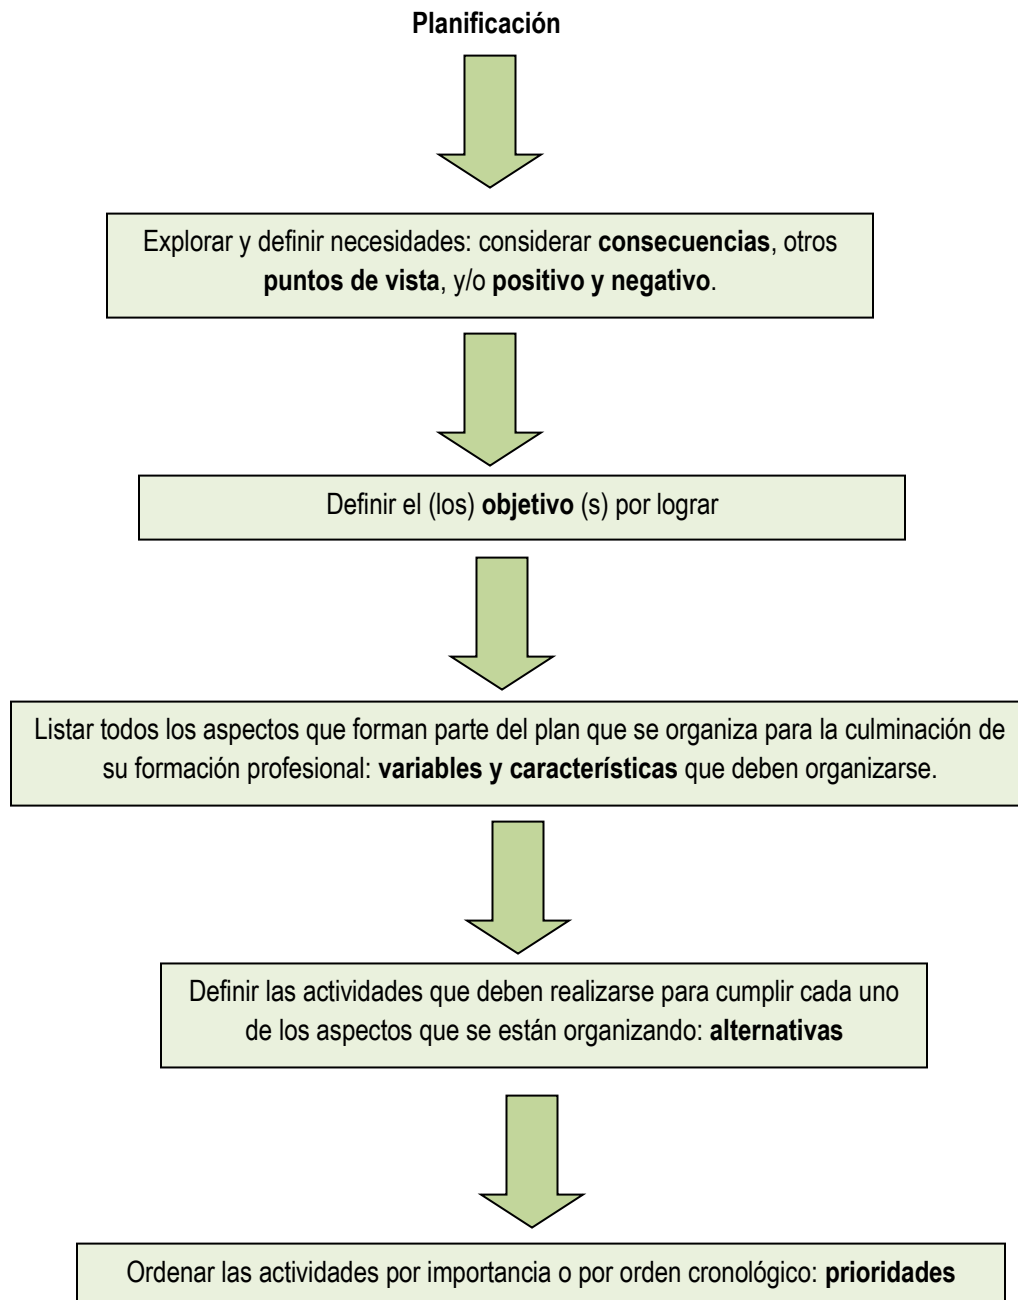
Planificación

Explorar y definir necesidades: considerar consecuencias, otros puntos de vista, y/o positivo y negativo.

Definir el (los) objetivo (s) por lograr

Listar todos los aspectos que forman parte del plan que se organiza para la culminación de su formación profesional: variables y características que deben organizarse.

Definir las actividades que deben realizarse para cumplir cada uno de los aspectos que se están organizando: alternativas

Ordenar las actividades por importancia o por orden cronológico: prioridades